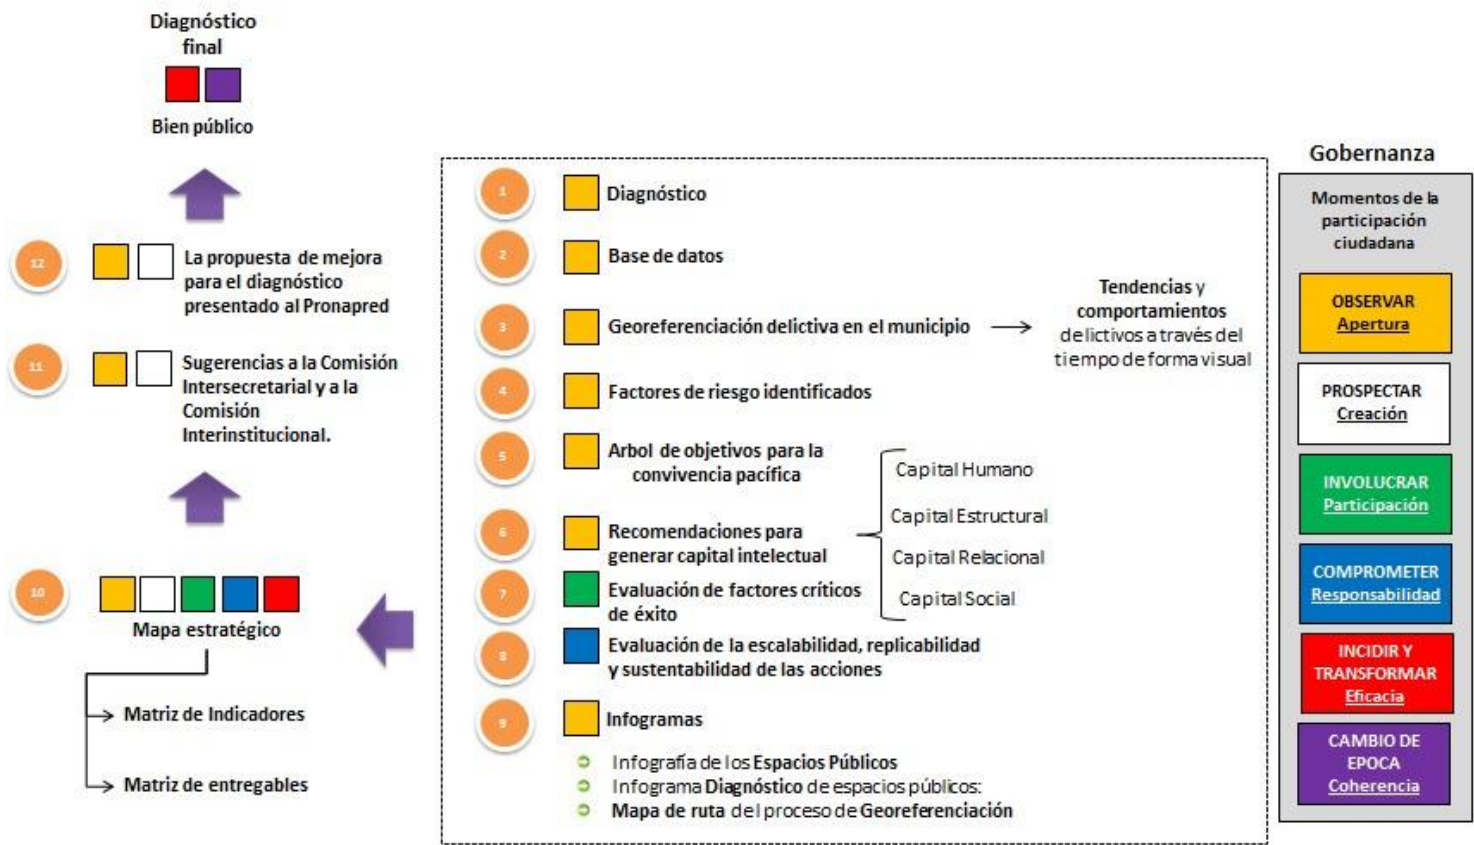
Diagnóstico final

Bien público

12 La propuesta de mejora para el diagnóstico presentado al Pronapred

11 Sugerencias a la Comisión Intersecretarial y a la Comisión Interinstitucional.

10 Mapa estratégico

Matriz de Indicadores

Matriz de entregables

1 Diagnóstico

2 Base de datos

3 Georeferenciación delictiva en el municipio

Tendencias y comportamientos delictivos a través del tiempo de forma visual

4 Factores de riesgo identificados

5 Arbol de objetivos para la convivencia pacífica

6 Recomendaciones para generar capital intelectual

Capital Humano

Capital Estructural

Capital Relacional

Capital Social

7 Evaluación de factores críticos de éxito

8 Evaluación de la escalabilidad, replicabilidad y sustentabilidad de las acciones

9 Infogramas

Infografía de los Espacios Públicos

Infograma Diagnóstico de espacios públicos:

Mapa de ruta del proceso de Georeferenciación

Gobernanza

Momentos de la participación ciudadana

OBSERVAR
Apertura

PROSPECTAR
Creación

INVOLUCRAR
Participación

COMPROMETER
Responsabilidad

INCIDIR Y TRANSFORMAR
Eficacia

CAMBIO DE EPOCA
Coherencia